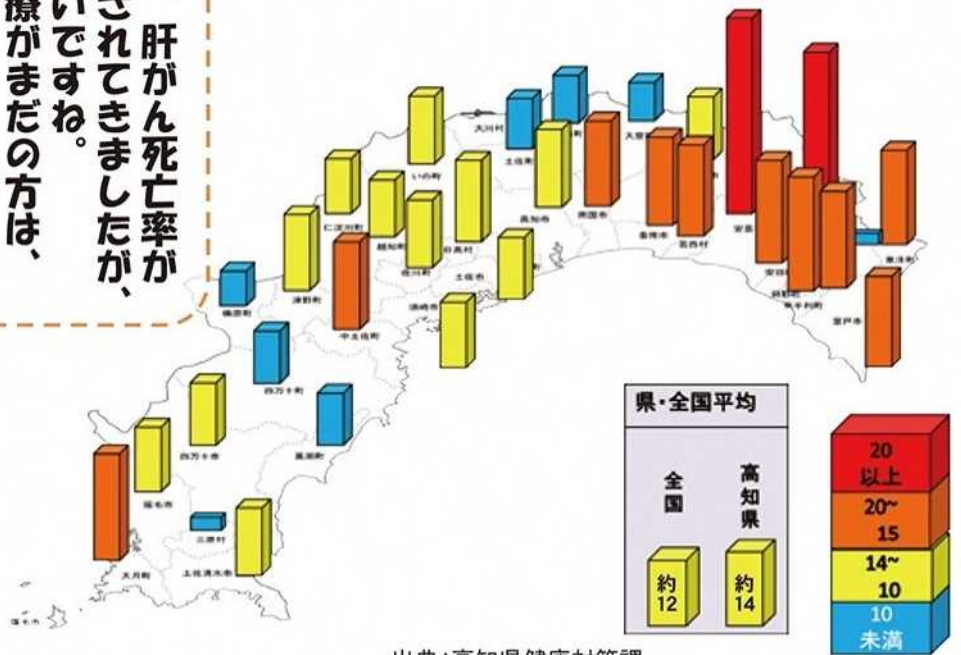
肝がん死亡率が
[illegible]されてきましたが、
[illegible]いですね。
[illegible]療がまだの方は、

大川村
土佐町
大豊町
いの町
仁淀川町
越知町
日高村
佐川町
高知市
南国市
香美市
芸西村
安芸市
安田町
馬路村
奈半利町
東洋町
室戸市
土佐市
須崎市
津野町
中土佐町
梼原町
四万十町
黒潮町
四万十市
宿毛市
三原村
土佐清水市
大月町

県・全国平均
全国
高知県
約12
約14

20以上
20~15
14~10
10未満

出典：高知県健康対策課